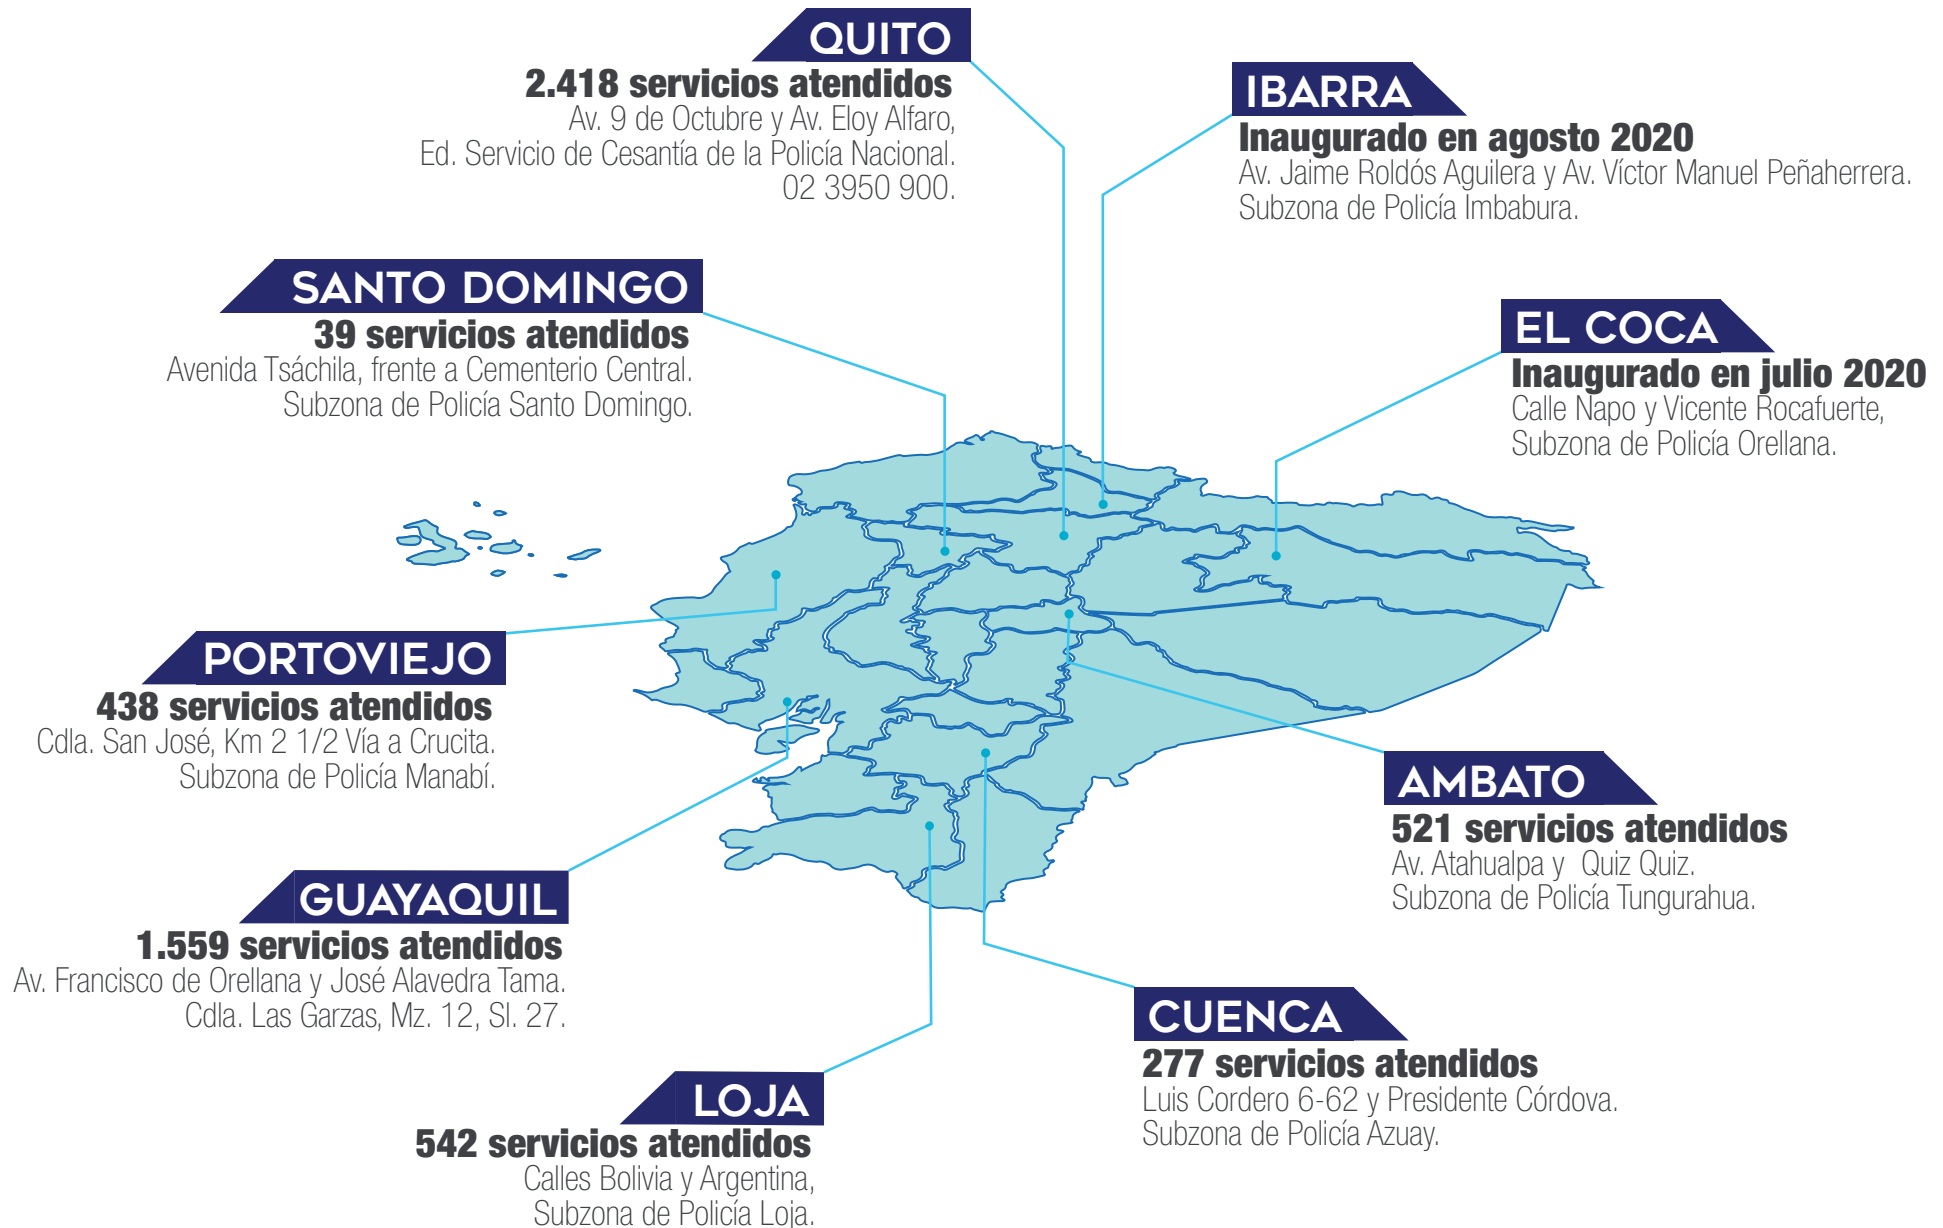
QUITO
2.418 servicios atendidos
Av. 9 de Octubre y Av. Eloy Alfaro, Ed. Servicio de Cesantía de la Policía Nacional. 02 3950 900.

IBARRA
Inaugurado en agosto 2020
Av. Jaime Roldós Aguilera y Av. Víctor Manuel Peñaherrera. Subzona de Policía Imbabura.

SANTO DOMINGO
39 servicios atendidos
Avenida Tsáchila, frente a Cementerio Central. Subzona de Policía Santo Domingo.

EL COCA
Inaugurado en julio 2020
Calle Napo y Vicente Rocafuerte, Subzona de Policía Orellana.

PORTOVIEJO
438 servicios atendidos
Cdla. San José, Km 2 1/2 Vía a Crucita. Subzona de Policía Manabí.

AMBATO
521 servicios atendidos
Av. Atahualpa y Quiz Quiz. Subzona de Policía Tungurahua.

GUAYAQUIL
1.559 servicios atendidos
Av. Francisco de Orellana y José Alavedra Tama. Cdla. Las Garzas, Mz. 12, Sl. 27.

CUENCA
277 servicios atendidos
Luis Cordero 6-62 y Presidente Córdova. Subzona de Policía Azuay.

LOJA
542 servicios atendidos
Calles Bolivia y Argentina, Subzona de Policía Loja.